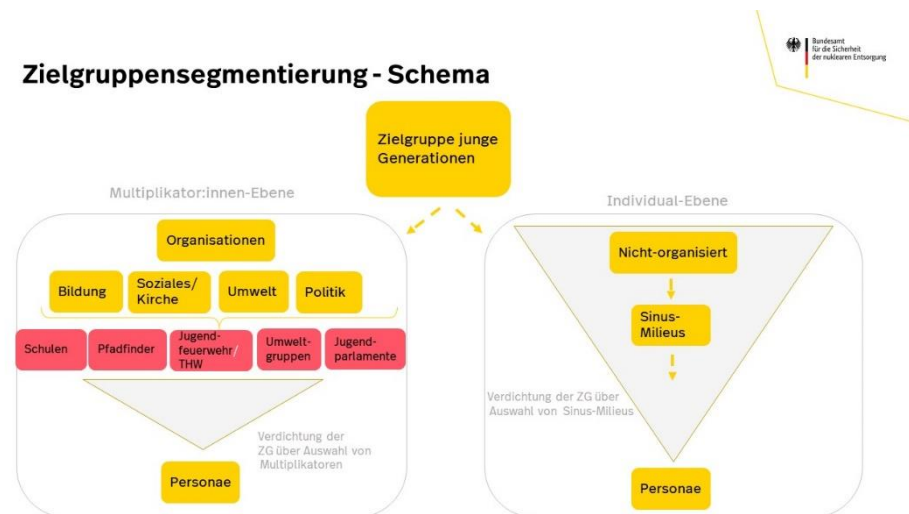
Bundesamt für die Sicherheit der nuklearen Entsorgung

Zielgruppensegmentierung - Schema

Zielgruppe junge Generationen

Multiplikator:innen-Ebene

Organisationen

Bildung

Soziales/ Kirche

Umwelt

Politik

Schulen

Pfadfinder

Jugendfeuerwehr/ THW

Umweltgruppen

Jugendparlamente

Verdichtung der ZG über Auswahl von Multiplikatoren

Personae

Individual-Ebene

Nicht-organisiert

Sinus-Milieus

Verdichtung der ZG über Auswahl von Sinus-Milieus

Personae